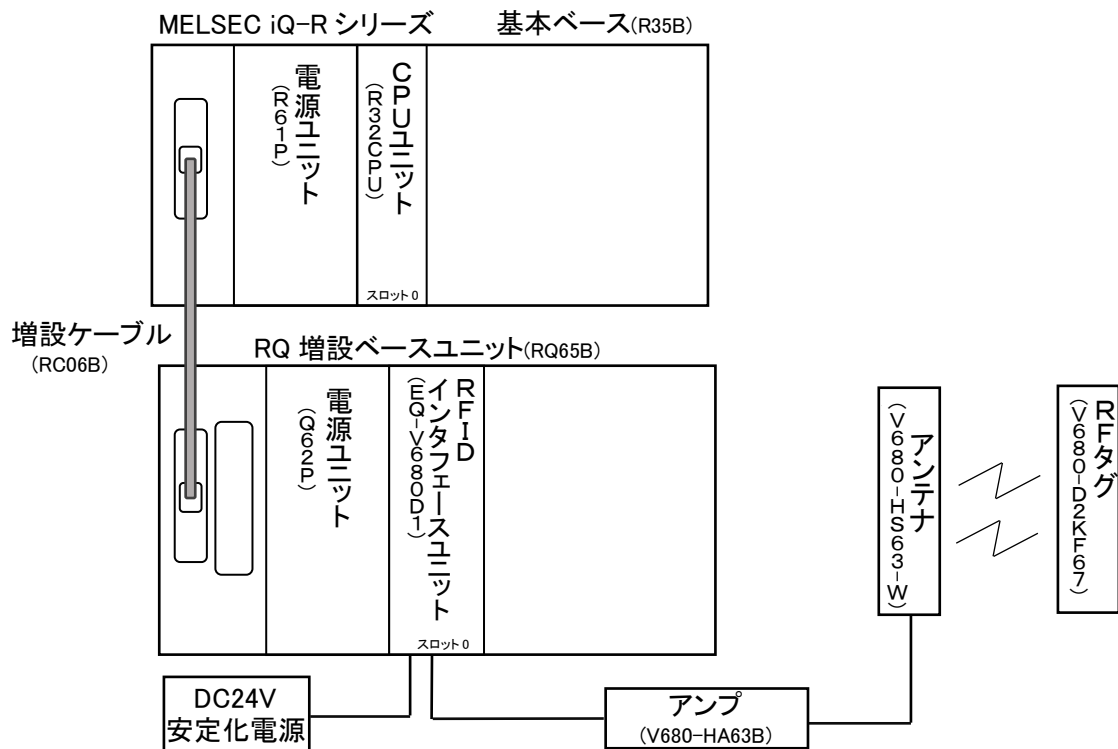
MELSEC iQ-R シリーズ　基本ベース(R35B)

電源ユニット
(R61P)

CPUユニット
(R32CPU)

スロット0

増設ケーブル
(RC06B)

RQ 増設ベースユニット(RQ65B)

電源ユニット
(Q62P)

RFIDインタフェースユニット
(EQ-V680D1)

スロット0

アンテナ
(V680-HS63-W)

RFタグ
(V680-D2KF67)

DC24V
安定化電源

アンプ
(V680-HA63B)